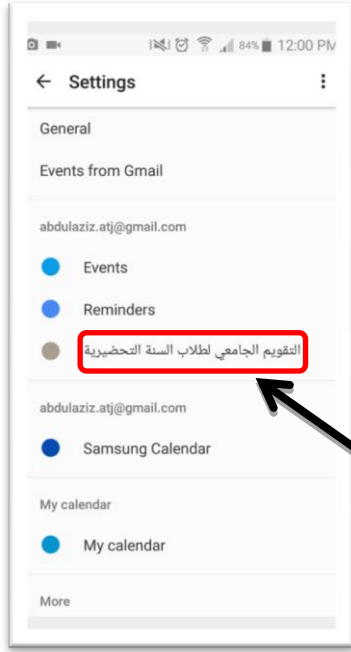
84% 12:00 PM

Settings

General

Events from Gmail

abdulaziz.atj@gmail.com

Events

Reminders

التقويم الجامعي لطلاب السنة التحضيرية

abdulaziz.atj@gmail.com

Samsung Calendar

My calendar

My calendar

More